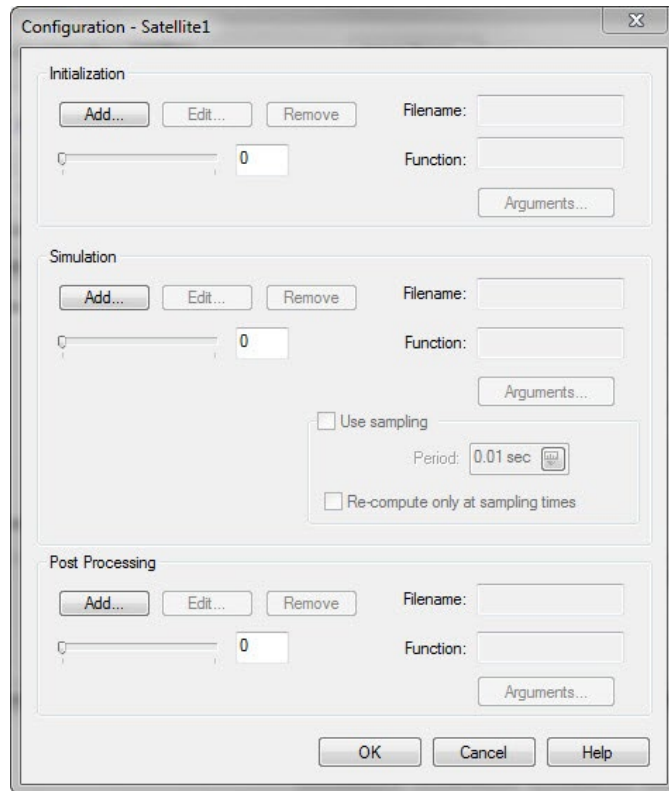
Configuration - Satellite1

Initialization

Add... Edit... Remove

Filename:

0

Function:

Arguments...

Simulation

Add... Edit... Remove

Filename:

0

Function:

Arguments...

Use sampling

Period: 0.01 sec

Re-compute only at sampling times

Post Processing

Add... Edit... Remove

Filename:

0

Function:

Arguments...

OK Cancel Help